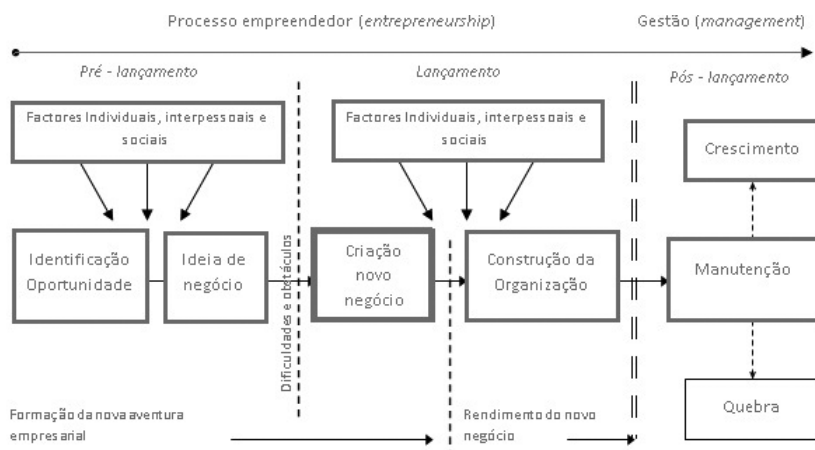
Processo empreendedor (*entrepreneurship*)

Gestão (*management*)

*Pré - lançamento*

*Lançamento*

*Pós - lançamento*

Factores Individuais, interpessoais e sociais

Factores Individuais, interpessoais e sociais

Crescimento

Identificação Oportunidade

Ideia de negócio

Dificuldades e obstáculos

Criação novo negócio

Construção da Organização

Manutenção

Quebra

Formação da nova aventura empresarial

Rendimento do novo negócio